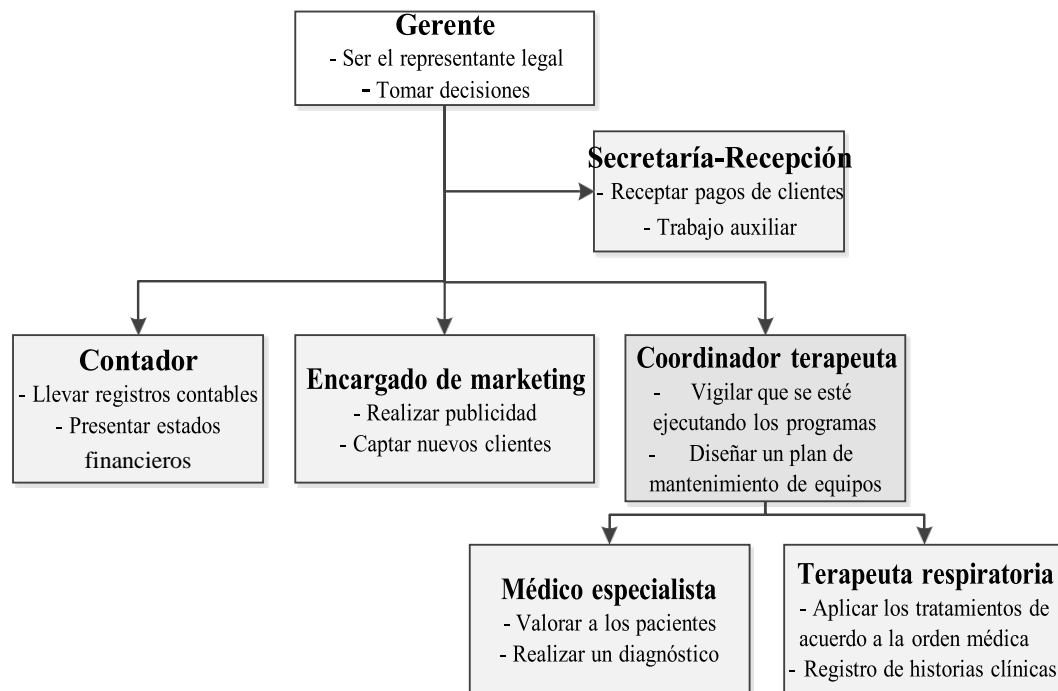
Gerente
- Ser el representante legal
- Tomar decisiones

Secretaría-Recepción
- Receptar pagos de clientes
- Trabajo auxiliar

Contador
- Llevar registros contables
- Presentar estados financieros

Encargado de marketing
- Realizar publicidad
- Captar nuevos clientes

Coordinador terapeuta
- Vigilar que se esté ejecutando los programas
- Diseñar un plan de mantenimiento de equipos

Médico especialista
- Valorar a los pacientes
- Realizar un diagnóstico

Terapeuta respiratoria
- Aplicar los tratamientos de acuerdo a la orden médica
- Registro de historias clínicas